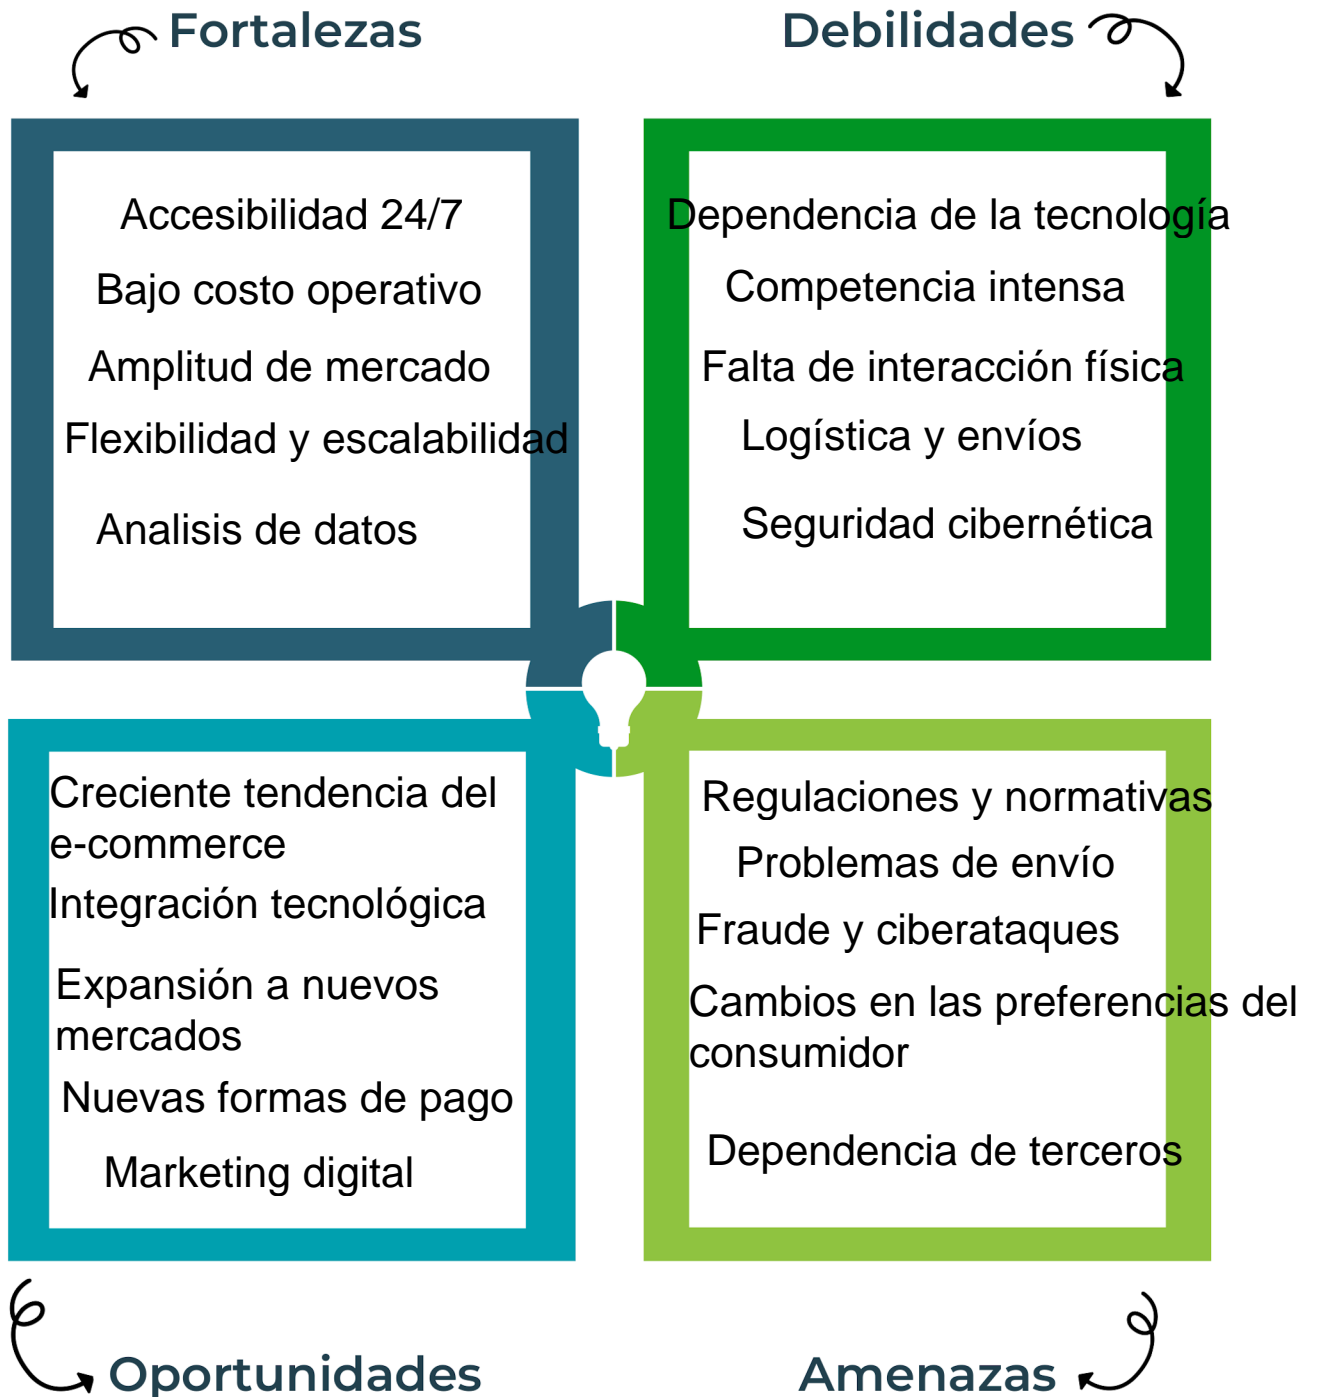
Fortalezas

Accesibilidad 24/7

Bajo costo operativo

Amplitud de mercado

Flexibilidad y escalabilidad

Analisis de datos

Debilidades

Dependencia de la tecnología

Competencia intensa

Falta de interacción física

Logística y envíos

Seguridad cibernética

Creciente tendencia del e-commerce

Integración tecnológica

Expansión a nuevos mercados

Nuevas formas de pago

Marketing digital

Oportunidades

Regulaciones y normativas

Problemas de envío

Fraude y ciberataques

Cambios en las preferencias del consumidor

Dependencia de terceros

Amenazas